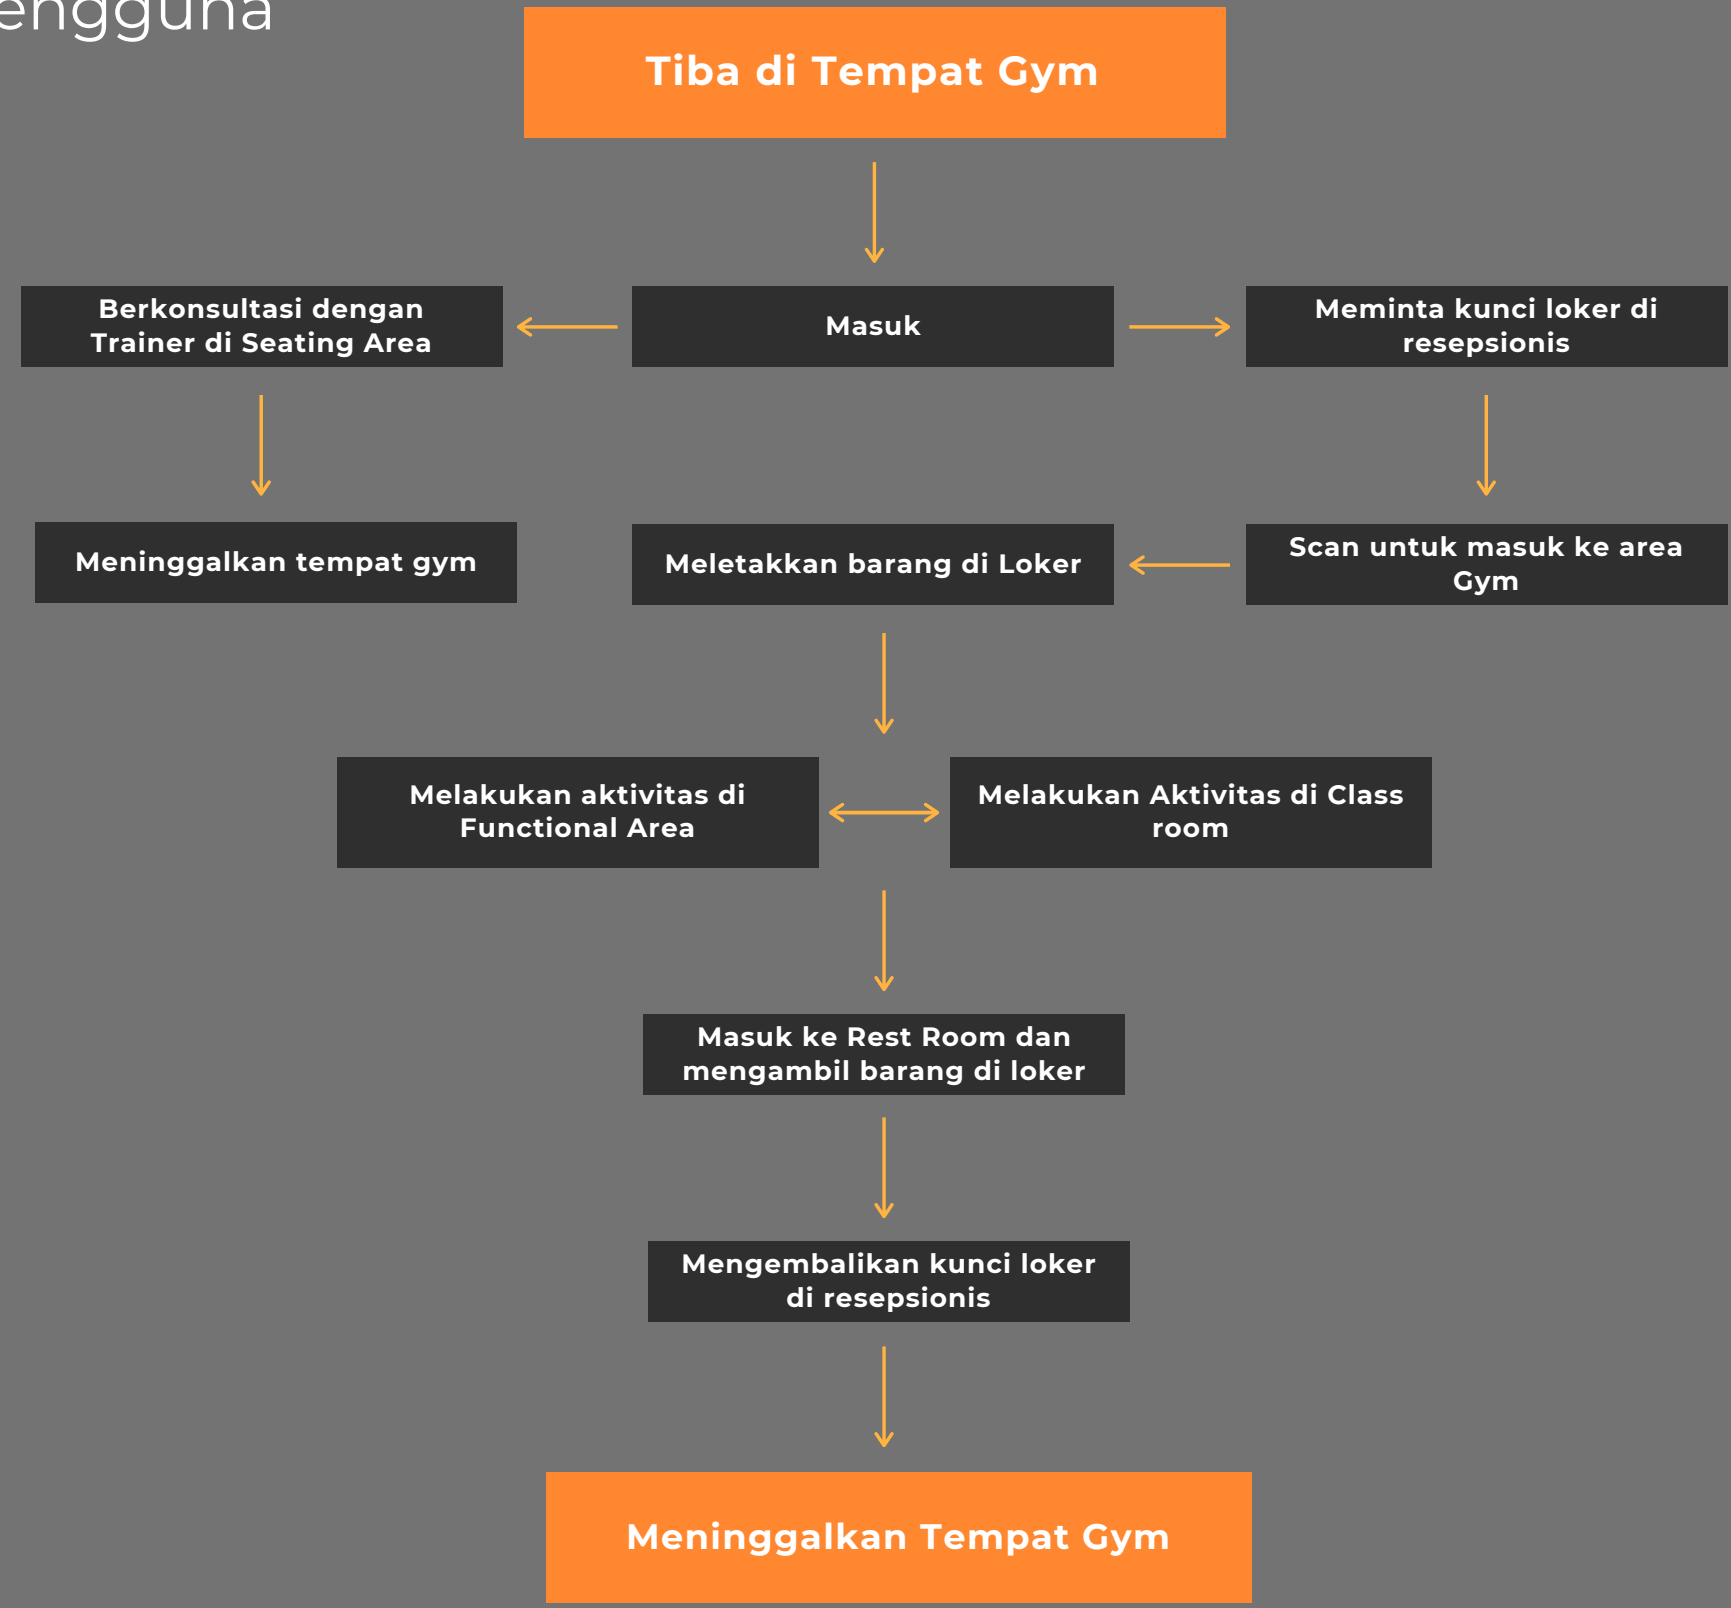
engguna

Tiba di Tempat Gym

Berkonsultasi dengan Trainer di Seating Area

Masuk

Meminta kunci loker di resepsionis

Meninggalkan tempat gym

Meletakkan barang di Loker

Scan untuk masuk ke area Gym

Melakukan aktivitas di Functional Area

Melakukan Aktivitas di Class room

Masuk ke Rest Room dan mengambil barang di loker

Mengembalikan kunci loker di resepsionis

Meninggalkan Tempat Gym